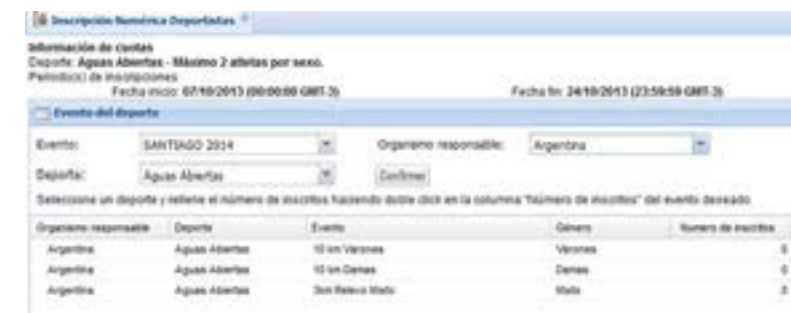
Descripción Numérica Deportistas

Información de cuotas
Deporte: Aguas Abiertas - Máximo 2 atletas por sexo.
Periodo(s) de inscripciones
Fecha inicio: 07/10/2013 (00:00:00 GMT-3)
Fecha fin: 24/10/2013 (23:59:59 GMT-3)

Evento del deporte

Evento: SANTIAGO 2014
Organismo responsable: Argentina
Deporte: Aguas Abiertas
Confirmar

Seleccione un deporte y rellene el número de inscritos haciendo doble click en la columna "Número de inscritos" del evento deseado

| Organismo responsable | Deporte | Evento | Género | Numero de inscritos |
|---|---|---|---|---|
| Argentina | Aguas Abiertas | 10 km Varones | Varones | 0 |
| Argentina | Aguas Abiertas | 10 km Damas | Damas | 0 |
| Argentina | Aguas Abiertas | 5km Relevo Mixto | Mixto | 0 |